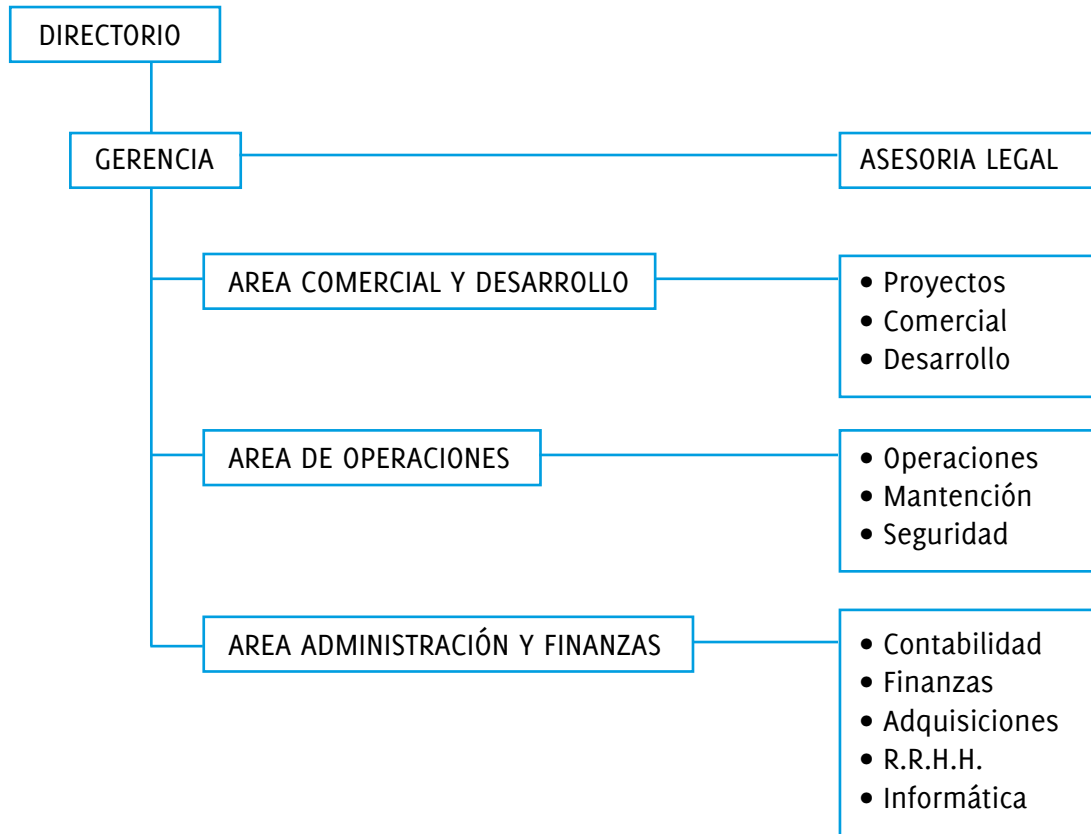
DIRECTORIO

GERENCIA

ASESORIA LEGAL

AREA COMERCIAL Y DESARROLLO

• Proyectos
• Comercial
• Desarrollo

AREA DE OPERACIONES

• Operaciones
• Mantención
• Seguridad

AREA ADMINISTRACIÓN Y FINANZAS

• Contabilidad
• Finanzas
• Adquisiciones
• R.R.H.H.
• Informática